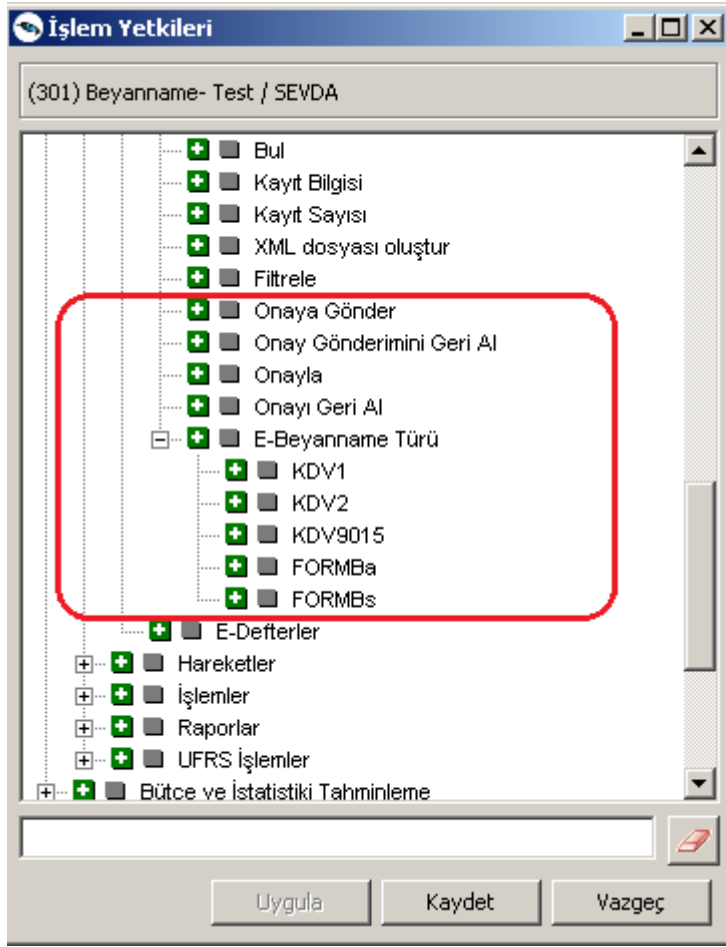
İşlem Yetkileri

(301) Beyanname- Test / SEVDA

Bul
Kayıt Bilgisi
Kayıt Sayısı
XML dosyası oluştur
Filtrele
Onaya Gönder
Onay Gönderimini Geri Al
Onayla
Onayı Geri Al
E-Beyanname Türü
KDV1
KDV2
KDV9015
FORMBa
FORMBs
E-Defterler
Hareketler
İşlemler
Raporlar
UFRS İşlemler
Bütçe ve İstatistiki Tahminleme

Uygula
Kaydet
Vazgeç